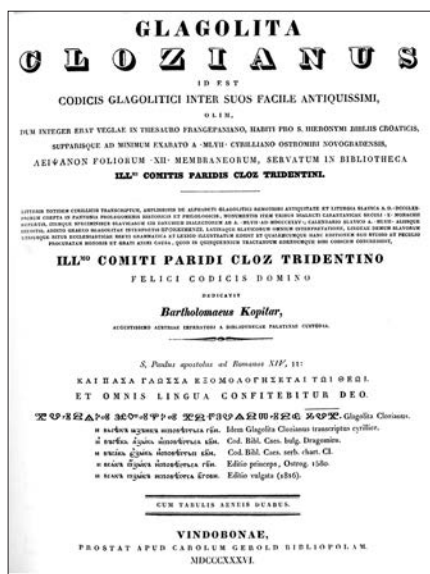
GLAGOLITA

CLOZIANUS

ID EST

CODICIS GLAGOLITICI INTER SUOS FACILE ANTIQUISSIMI,

OLIM,

DUM INTEGER ERAT VEGLAE IN THESAURO FRANGEPANIANO, HABITI PRO S. HIERONYMI BIBLIIS CROATICIS,

SUPPARISQUE AD MINIMUM EXARATO A. ·MLVII· CYRILLIANO OSTROMIRI NOVOGRADENSIS,

ΛΕΙΨΑΝΟΝ FOLIORUM ·XII· MEMBRANEORUM, SERVATUM IN BIBLIOTHECA

ILL^{MI} COMITIS PARIDIS CLOZ TRIDENTINI.

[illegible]

ILL^{MO} COMITI PARIDI CLOZ TRIDENTINO

FELICI CODICIS DOMINO

DEDICAVIT

Bartholomaeus Kopitar,

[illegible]

S. Paulus apostolus ad Romanos XIV, 11:

ΚΑΙ ΠΑΣΑ ΓΛΩΣΣΑ ΕΞΟΜΟΛΟΓΗΣΕΤΑΙ ΤΩι ΘΕΩι.

ET OMNIS LINGUA CONFITEBITUR DEO.

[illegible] Glagolita Clozianus.

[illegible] Idem Glagolita Clozianus transcriptus cyrillice.

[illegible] Cod. Bibl. Caes. bulg. Dragomirus.

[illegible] Cod. Bibl. Caes. serb. chart. Cl.

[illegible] Editio princeps, Ostrog. 1580.

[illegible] Editio vulgata (1816).

CUM TABULIS AENEIS DUABUS.

VINDOBONAE,

PROSTAT APUD CAROLUM GEROLD BIBLIOPOLAM.

MDCCCXXXVI.